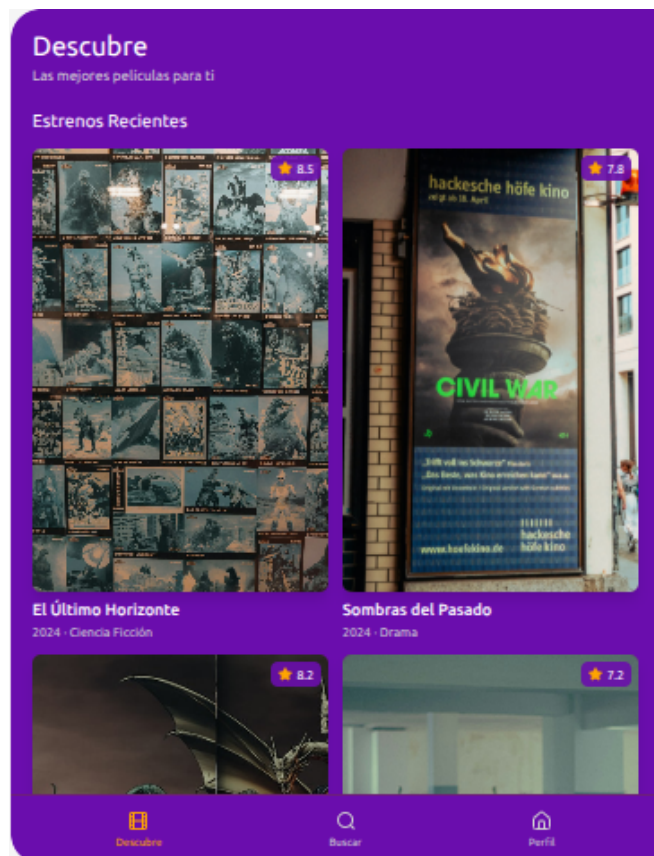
Descubre
Las mejores películas para ti

Estrenos Recientes

8.5

7.8

hackesche höfe kino
ab 18. April

CIVIL WAR

www.hoefekino.de

hackesche höfe kino

El Último Horizonte
2024 · Ciencia Ficción

Sombras del Pasado
2024 · Drama

8.2

7.2

Descubre

Buscar

Perfil